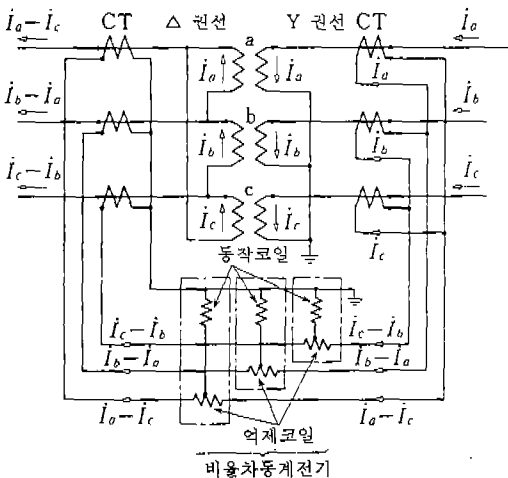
$\dot{I}_a - \dot{I}_c$ CT △ 권선 Y 권선 CT $\dot{I}_a$

a

$\dot{I}_a$ $\dot{I}_a$ $\dot{I}_a$

$\dot{I}_b - \dot{I}_a$ $\dot{I}_b$

b

$\dot{I}_b$ $\dot{I}_b$ $\dot{I}_b$

$\dot{I}_c - \dot{I}_b$ $\dot{I}_c$

c

$\dot{I}_c$ $\dot{I}_c$ $\dot{I}_c$

동작코일

$\dot{I}_c - \dot{I}_b$ $\dot{I}_c - \dot{I}_b$

$\dot{I}_b - \dot{I}_a$ $\dot{I}_b - \dot{I}_a$

$\dot{I}_a - \dot{I}_c$ $\dot{I}_a - \dot{I}_c$

억제코일

비율차동계전기